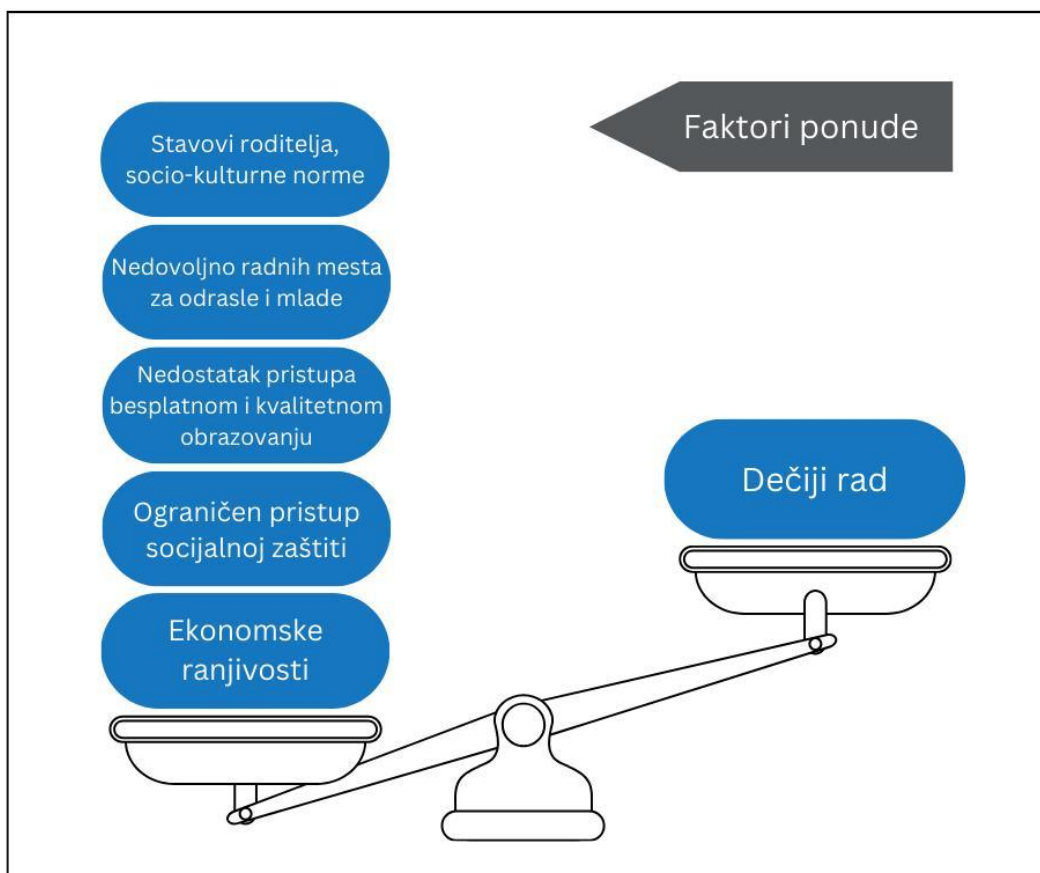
Faktori ponude

Stavovi roditelja, socio-kulturne norme

Nedovoljno radnih mesta za odrasle i mlade

Nedostatak pristupa besplatnom i kvalitetnom obrazovanju

Ograničen pristup socijalnoj zaštiti

Ekonomske ranjivosti

Dečiji rad